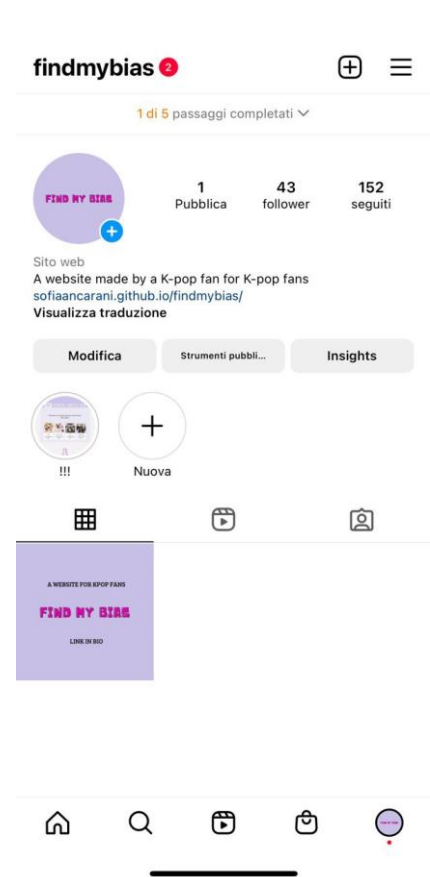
findmybias 2

1 di 5 passaggi completati

FIND MY BIAS

1
Pubblica

43
follower

152
seguiti

Sito web
A website made by a K-pop fan for K-pop fans
sofiaancarani.github.io/findmybias/
Visualizza traduzione

Modifica
Strumenti pubbli...
Insights

!!!
Nuova

A WEBSITE FOR KPOP FANS
FIND MY BIAS
LINK IN BIO